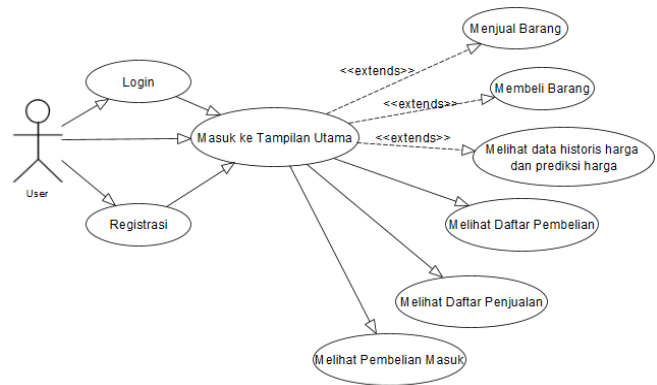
Menjual Barang

<<extends>>

Login

Membeli Barang

<<extends>>

<<extends>>

Masuk ke Tampilan Utama

Melihat data historis harga dan prediksi harga

User

Registrasi

Melihat Daftar Pembelian

Melihat Daftar Penjualan

Melihat Pembelian Masuk